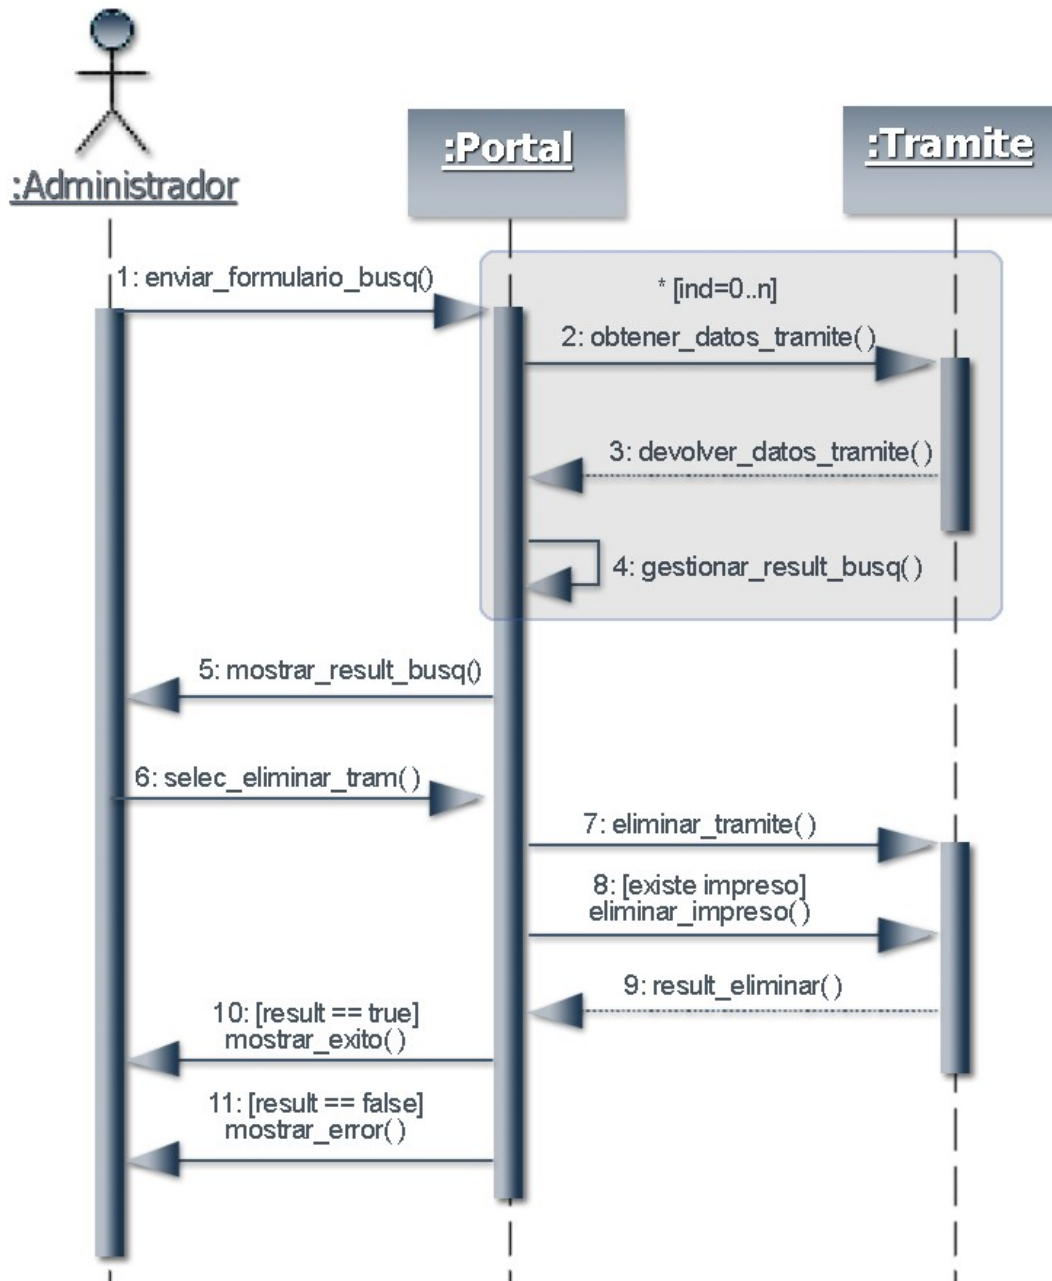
:Administrador

:Portal

:Tramite

1: enviar_formulario_busq()

* [ind=0..n]

2: obtener_datos_tramite( )

3: devolver_datos_tramite( )

4: gestionar_result_busq( )

5: mostrar_result_busq()

6: selec_eliminar_tram( )

7: eliminar_tramite( )

8: [existe impreso]
eliminar_impreso( )

9: result_eliminar( )

10: [result == true]
mostrar_exito( )

11: [result == false]
mostrar_error( )